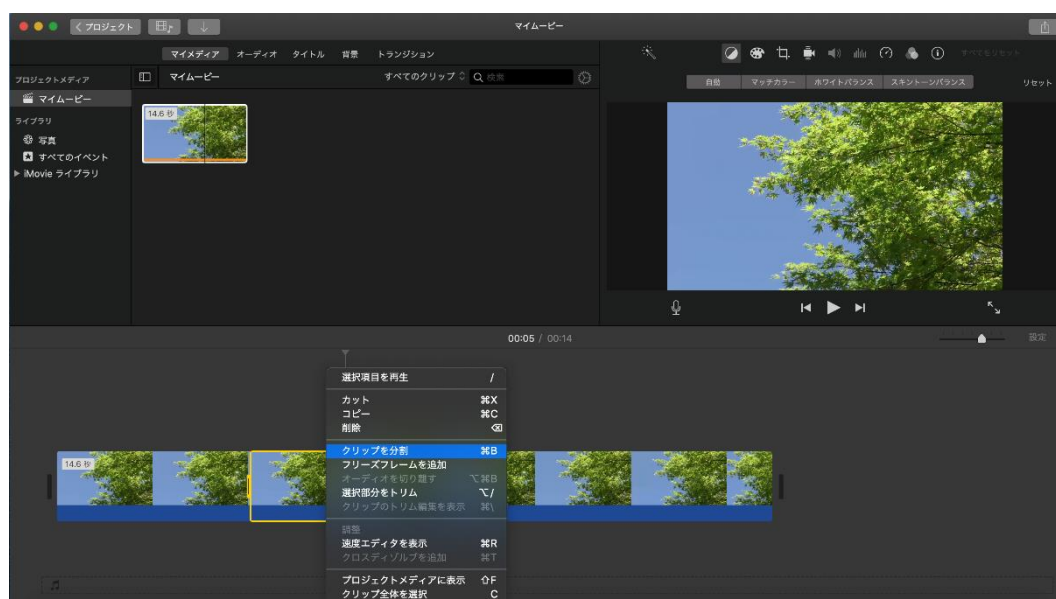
< プロジェクト

マイムービー

マイメディア オーディオ タイトル 背景 トランジション

プロジェクトメディア
マイムービー
ライブラリ
写真
すべてのイベント
▶ iMovie ライブラリ

マイムービー
すべてのクリップ
検索

14.6 秒

すべてをリセット

自動 マッチカラー ホワイトバランス スキントーンバランス リセット

00:05 / 00:14

設定

14.6 秒

選択項目を再生 /
カット ⌘X
コピー ⌘C
削除 ⌫
クリップを分割 ⌘B
フリーズフレームを追加
オーディオを切り離す ⌥⌘B
選択部分をトリム ⌥/
クリップのトリム編集を表示 ⌘\
調整
速度エディタを表示 ⌘R
クロスディゾルブを追加 ⌘T
プロジェクトメディアに表示 ⇧F
クリップ全体を選択 C